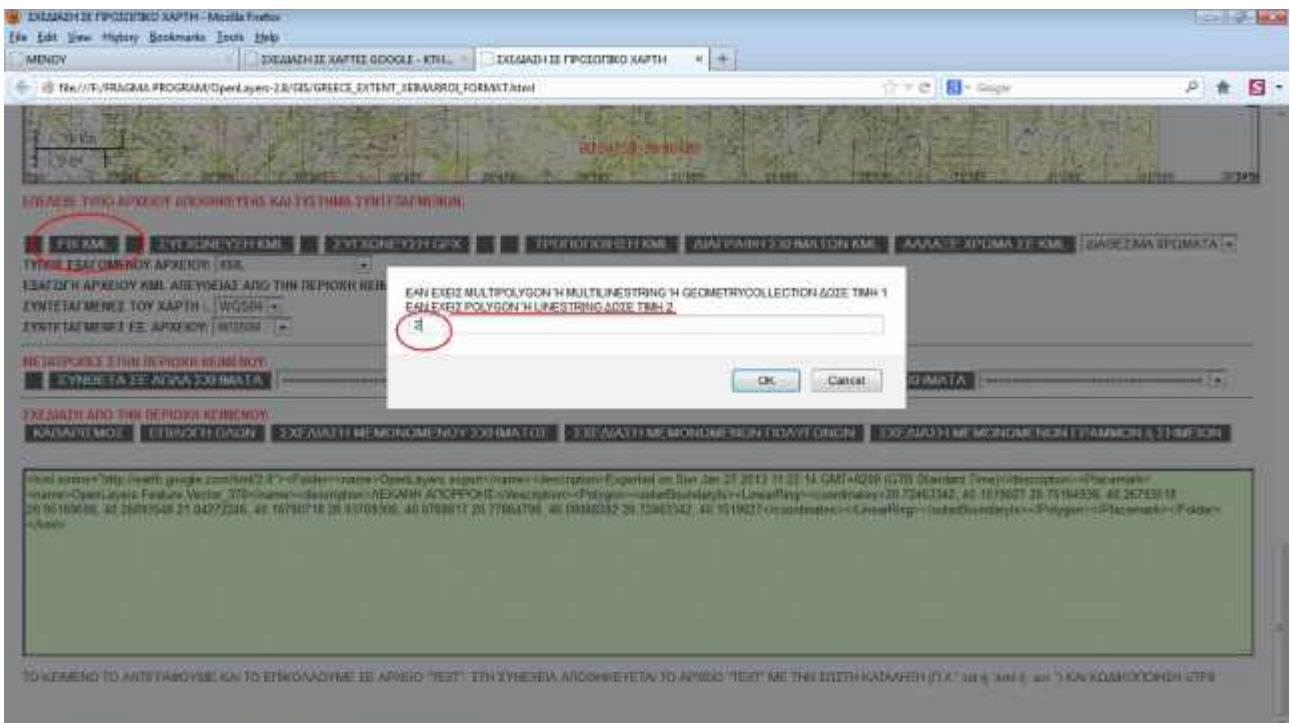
ΣΧΕΔΙΑΣΗ ΣΕ ΠΡΟΣΩΠΙΚΟ ΧΑΡΤΗ - Mozilla Firefox
File Edit View History Bookmarks Tools Help
MENOY
ΣΧΕΔΙΑΣΗ ΣΕ ΧΑΡΤΕΣ GOOGLE - ΚΤΗ...
ΣΧΕΔΙΑΣΗ ΣΕ ΠΡΟΣΩΠΙΚΟ ΧΑΡΤΗ
file:///F:/PRAGMA PROGRAM/OpenLayers-2.8/GIS/GREECE_EXTENT_XEIMARROI_FORMKT.html
Google

ΕΠΙΛΕΞΕ ΤΥΠΟ ΑΡΧΕΙΟΥ ΑΠΟΘΗΚΕΥΣΗΣ ΚΑΙ ΣΥΣΤΗΜΑ ΣΥΝΤΕΤΑΓΜΕΝΩΝ:

FIX KML
ΣΥΓΧΩΝΕΥΣΗ KML
ΣΥΓΧΩΝΕΥΣΗ GPX
ΤΡΟΠΟΠΟΙΗΣΗ KML
ΔΙΑΓΡΑΦΗ ΣΧΗΜΑΤΩΝ KML
ΑΛΛΑΓΗ ΧΡΩΜΑ ΣΕ KML
ΔΙΑΘΕΣΙΜΑ ΧΡΩΜΑΤΑ

ΤΥΠΟΣ ΕΞΑΓΟΜΕΝΟΥ ΑΡΧΕΙΟΥ: KML
ΕΙΣΑΓΩΓΗ ΑΡΧΕΙΟΥ KML ΑΠΕΥΘΕΙΑΣ ΑΠΟ ΤΗΝ ΠΕΡΙΟΧΗ ΚΕΙΜ
ΣΥΝΤΕΤΑΓΜΕΝΕΣ ΤΟΥ ΧΑΡΤΗ : WGS84
ΣΥΝΤΕΤΑΓΜΕΝΕΣ ΕΞ. ΑΡΧΕΙΟΥ: WGS84

ΕΑΝ ΕΧΕΙΣ MULTIPOLYGON 'Η MULTILINESTRING 'Η GEOMETRYCOLLECTION ΔΟΣΕ ΤΙΜΗ 1
ΕΑΝ ΕΧΕΙΣ POLYGON 'Η LINESTRING ΔΟΣΕ ΤΙΜΗ 2
2
OK
Cancel

ΜΕΤΑΤΡΟΠΕΣ ΣΤΗΝ ΠΕΡΙΟΧΗ ΚΕΙΜΕΝΟΥ:
ΣΥΝΘΕΤΑ ΣΕ ΑΠΛΑ ΣΧΗΜΑΤΑ
ΣΧΗΜΑΤΑ

ΣΧΕΔΙΑΣΗ ΑΠΟ ΤΗΝ ΠΕΡΙΟΧΗ ΚΕΙΜΕΝΟΥ:
ΚΑΘΑΡΙΣΜΟΣ
ΕΠΙΛΟΓΗ ΟΛΩΝ
ΣΧΕΔΙΑΣΗ ΜΕΜΟΝΩΜΕΝΟΥ ΣΧΗΜΑΤΟΣ
ΣΧΕΔΙΑΣΗ ΜΕΜΟΝΩΜΕΝΩΝ ΠΟΛΥΓΩΝΩΝ
ΣΧΕΔΙΑΣΗ ΜΕΜΟΝΩΜΕΝΩΝ ΓΡΑΜΜΩΝ ή ΣΗΜΕΙΩΝ

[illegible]

ΤΟ ΚΕΙΜΕΝΟ ΤΟ ΑΝΤΙΓΡΑΦΟΥΜΕ ΚΑΙ ΤΟ ΕΠΙΚΟΛΛΟΥΜΕ ΣΕ ΑΡΧΕΙΟ "TEST". ΣΤΗ ΣΥΝΕΧΕΙΑ ΑΠΟΘΗΚΕΥΕΤΑΙ ΤΟ ΑΡΧΕΙΟ "TEST" ΜΕ ΤΗΝ ΣΩΣΤΗ ΚΑΤΑΛΗΞΗ (Π.Χ. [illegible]) ΚΑΙ ΚΩΔΙΚΟΠΟΙΗΣΗ UTF8